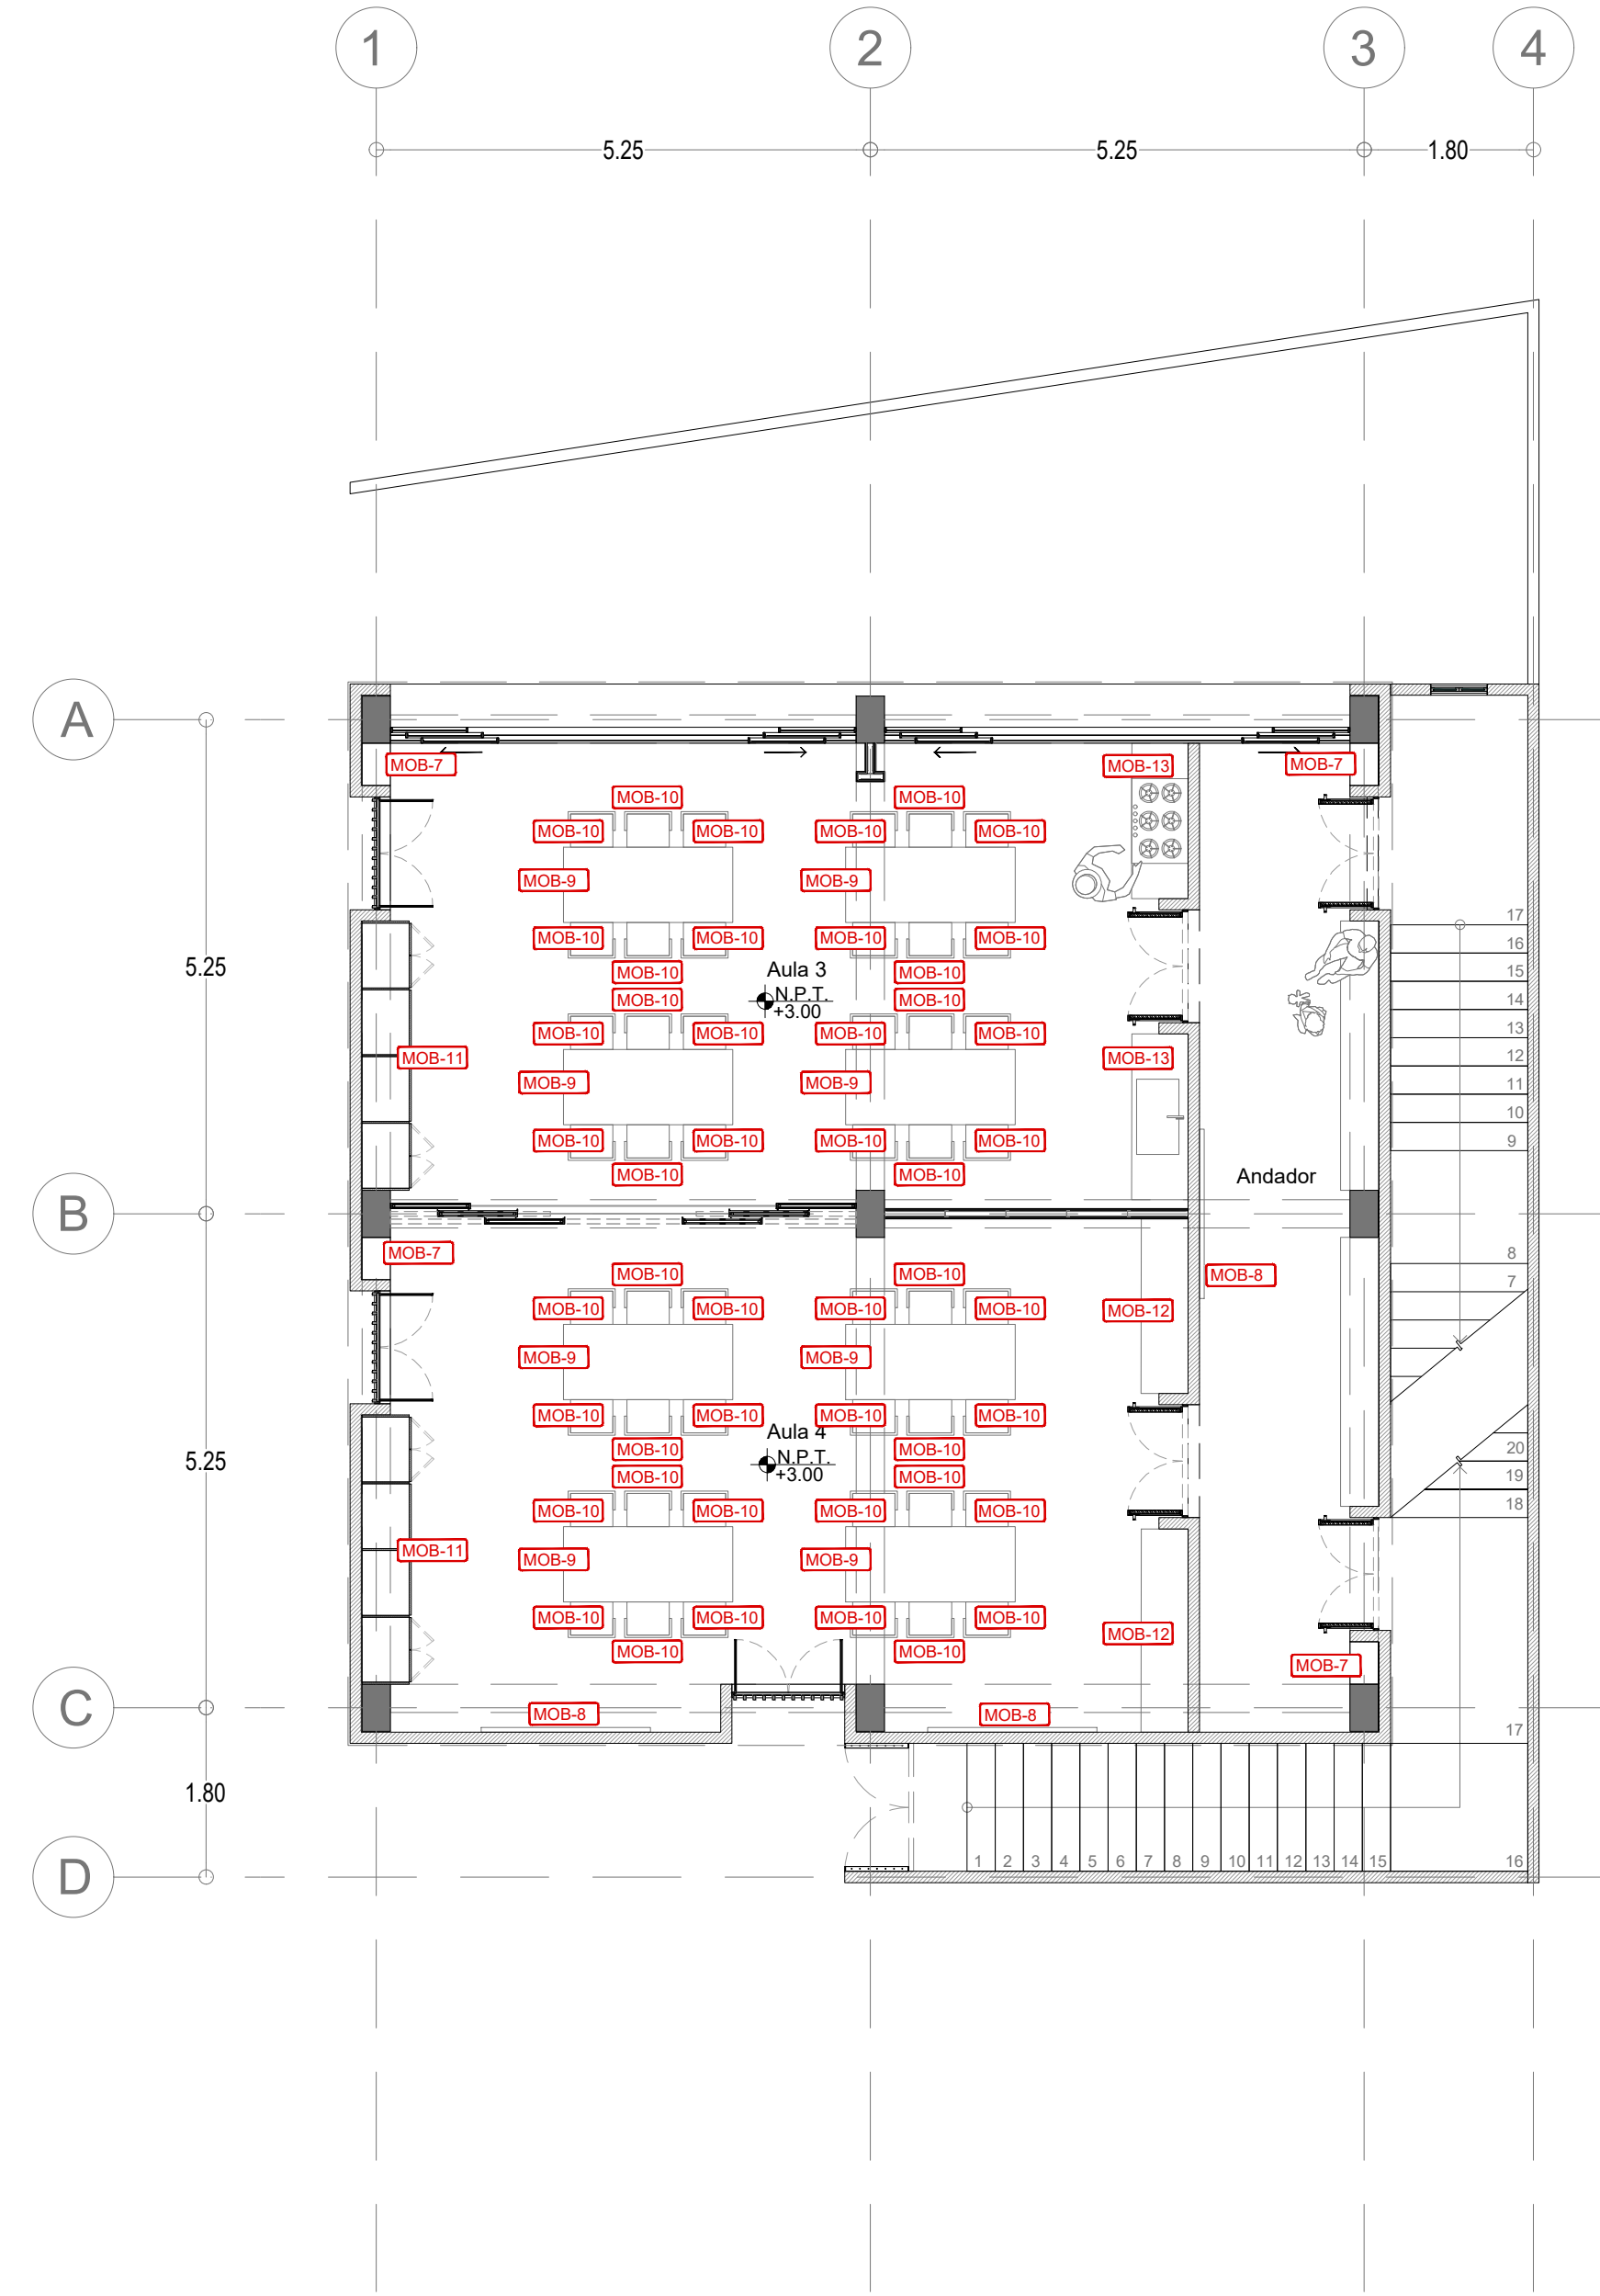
1
2
3
4
5.25
5.25
1.80

A
B
C
D
5.25
5.25
1.80

MOB-7
MOB-10
MOB-10
MOB-10
MOB-9
MOB-10
MOB-10
MOB-10
MOB-10
MOB-10
MOB-10
MOB-9
MOB-10
MOB-10
MOB-10
MOB-10
MOB-10
MOB-10
MOB-9
MOB-10
MOB-10
MOB-10
MOB-10
MOB-10
MOB-10
MOB-9
MOB-10
MOB-10
MOB-10
Aula 3
N.P.T.
+3.00
MOB-11
MOB-13
MOB-13
MOB-7

Andador

MOB-7
MOB-10
MOB-10
MOB-10
MOB-9
MOB-10
MOB-10
MOB-10
MOB-10
MOB-10
MOB-10
MOB-9
MOB-10
MOB-10
MOB-10
Aula 4
N.P.T.
+3.00
MOB-10
MOB-10
MOB-10
MOB-9
MOB-10
MOB-10
MOB-10
MOB-10
MOB-10
MOB-10
MOB-9
MOB-10
MOB-10
MOB-10
MOB-11
MOB-8
MOB-8
MOB-8
MOB-12
MOB-12
MOB-7

17
16
15
14
13
12
11
10
9
8
7
20
19
18
17
1
2
3
4
5
6
7
8
9
10
11
12
13
14
15
16